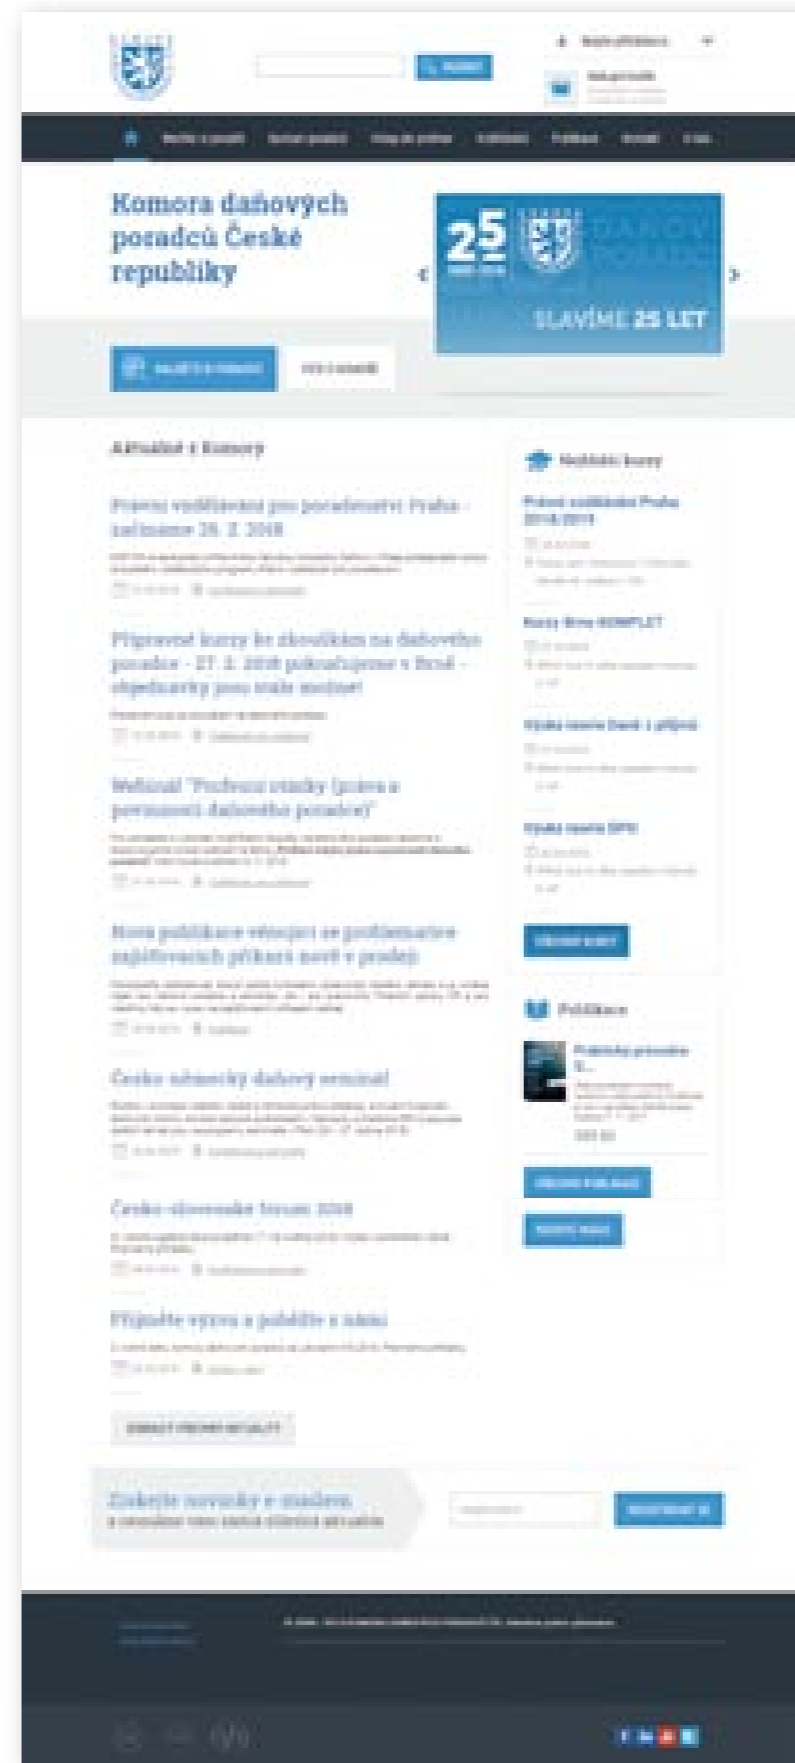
Komora daňových poradců České republiky

25

SLAVÍME 25 LET

Aktuality z Komory

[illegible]

Přípravné kurzy ke zkouškám na daňového poradce - 27. 2. 2018 pokračujeme v Brně - objednávky jsou stále možné!

Webinář "Profesní otázky (práva a povinnosti daňového poradce)"

Nová publikace věnující se problematice zajišťovacích příkazů nově v prodeji

České-německý daňový seminář

Česko-slovenské fórum 2018

Přijměte výzvu a pobděte s námi

Nejbližší kurzy

Kurzy firma KOMPLET

Publikace

Získejte novinky e-mailem